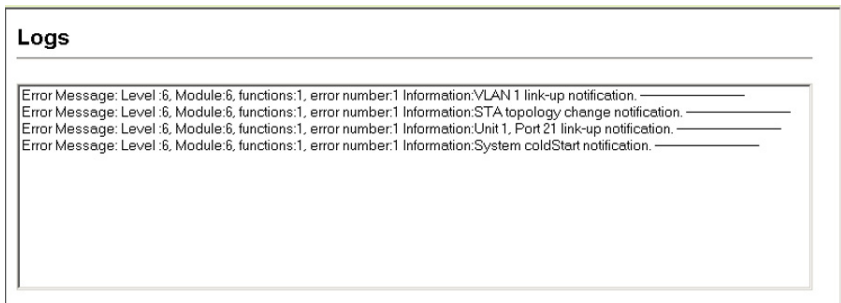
Logs

Error Message: Level :6, Module:6, functions:1, error number:1 Information:VLAN 1 link-up notification.
Error Message: Level :6, Module:6, functions:1, error number:1 Information:STA topology change notification.
Error Message: Level :6, Module:6, functions:1, error number:1 Information:Unit 1, Port 21 link-up notification.
Error Message: Level :6, Module:6, functions:1, error number:1 Information:System coldStart notification.